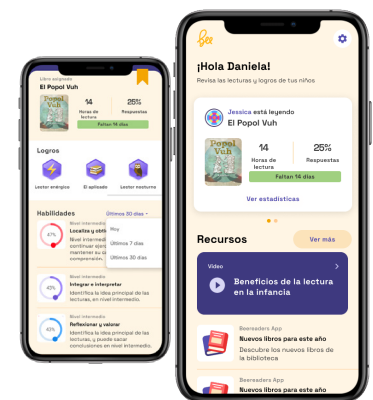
Libro asignado
El Popol Vuh
Popol Vuh
14
Horas de lectura
25%
Respuestas
Faltan 14 días

Logros
Lector enérgico
El aplicado
Lector nocturno

Habilidades
Últimos 30 días
Hoy
Últimos 7 días
Últimos 30 días
Nivel intermedio
Localiza y obti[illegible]
47%
Nivel intermedio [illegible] continuar apre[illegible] una mejor comprensión.
Nivel intermedio
Integrar e interpretar
43%
Identifica la idea principal de las lecturas, en nivel intermedio.
Nivel intermedio
Reflexionar y valorar
43%
Identifica la idea principal de las lecturas, y puede sacar conclusiones en nivel intermedio.

¡Hola Daniela!
Revisa las lecturas y logros de tus niños
Jessica está leyendo
El Popol Vuh
Popol Vuh
14
Horas de lectura
25%
Respuestas
Faltan 14 días
Ver estadísticas

Recursos
Ver más
Video
Beneficios de la lectura en la infancia

Beereaders App
Nuevos libros para este año
Descubre los nuevos libros de la biblioteca
Beereaders App
Nuevos libros para este año